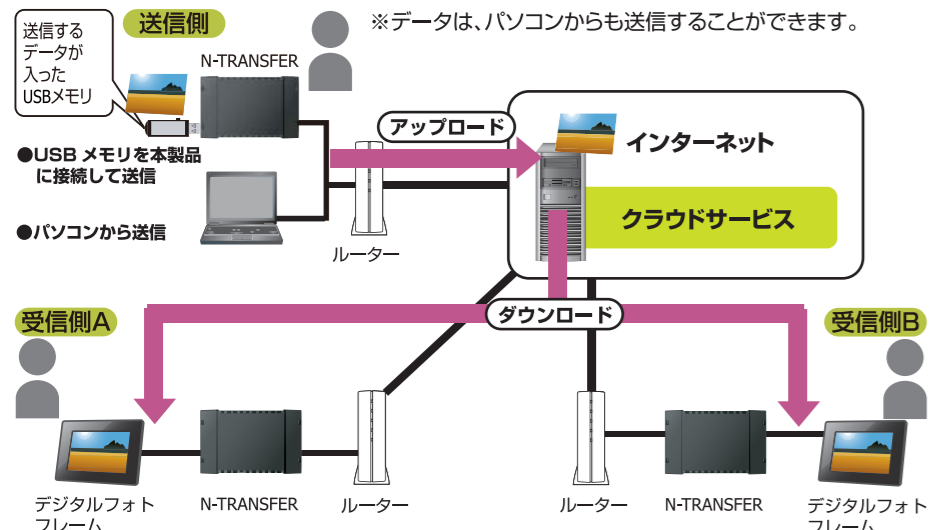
送信側

※データは、パソコンからも送信することができます。

送信する データが 入った USBメモリ

N-TRANSFER

●USB メモリを本製品に接続して送信

●パソコンから送信

アップロード

ルーター

インターネット

クラウドサービス

ダウンロード

受信側A

受信側B

デジタルフォトフレーム

N-TRANSFER

ルーター

ルーター

N-TRANSFER

デジタルフォトフレーム